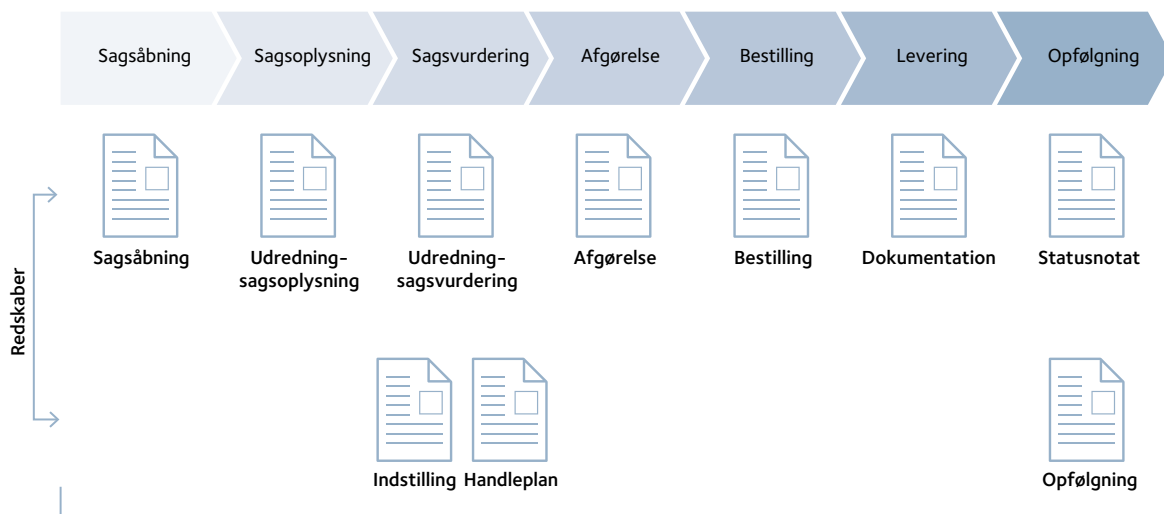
Sagsåbning | Sagsoplysning | Sagsvurdering | Afgørelse | Bestilling | Levering | Opfølgning

Redskaber

Sagsåbning

Udredning-sagsoplysning

Udredning-sagsvurdering

Afgørelse

Bestilling

Dokumentation

Statusnotat

Indstilling

Handleplan

Opfølgning